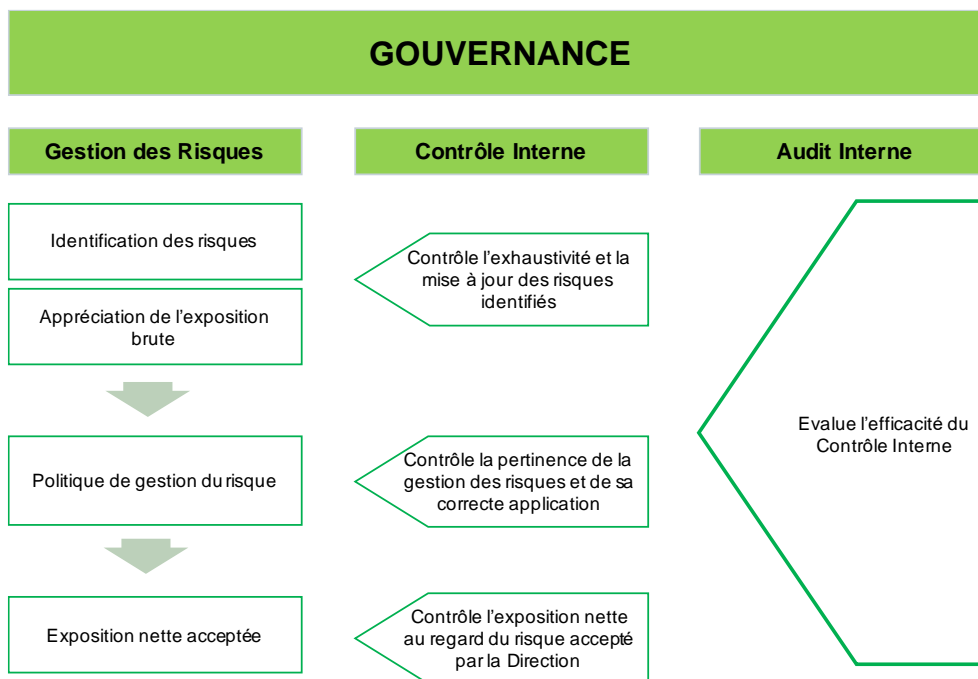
GOUVERNANCE

Gestion des Risques

Contrôle Interne

Audit Interne

Identification des risques

Appréciation de l'exposition brute

Contrôle l'exhaustivité et la mise à jour des risques identifiés

Politique de gestion du risque

Contrôle la pertinence de la gestion des risques et de sa correcte application

Exposition nette acceptée

Contrôle l'exposition nette au regard du risque accepté par la Direction

Evalue l'efficacité du Contrôle Interne